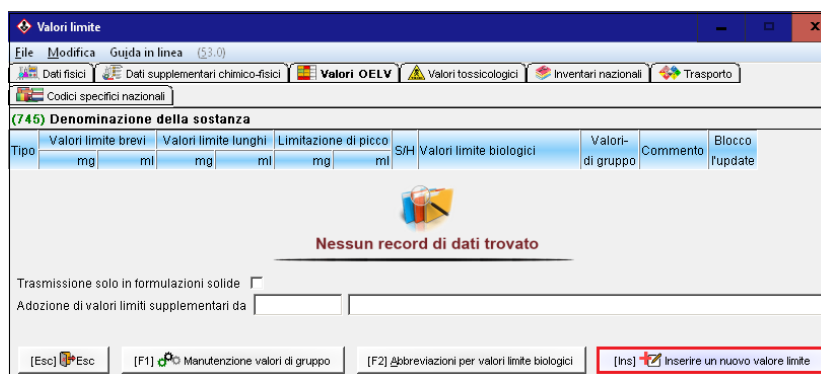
Valori limite

File Modifica Guida in linea (53.0)

Dati fisici | Dati supplementari chimico-fisici | Valori OELV | Valori tossicologici | Inventari nazionali | Trasporto | Codici specifici nazionali

(745) Denominazione della sostanza

| Tipo | Valori limite brevi mg | Valori limite brevi ml | Valori limite lunghi mg | Valori limite lunghi ml | Limitazione di picco mg | Limitazione di picco ml | S/H | Valori limite biologici | Valori-di gruppo | Commento | Blocco l'update |
|---|---|---|---|---|---|---|---|---|---|---|---|

Nessun record di dati trovato

Trasmissione solo in formulazioni solide

Adozione di valori limiti supplementari da

[Esc] Esc

[F1] Manutenzione valori di gruppo

[F2] Abbreviazioni per valori limite biologici

[Ins] Inserire un nuovo valore limite